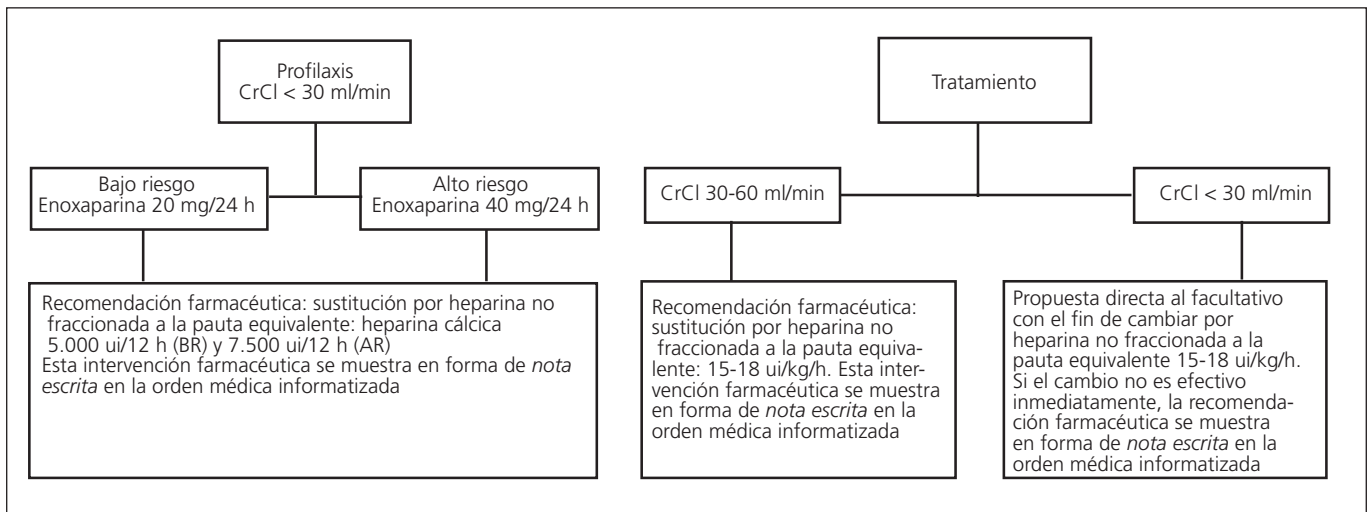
Profilaxis
CrCl < 30 ml/min

Bajo riesgo
Enoxaparina 20 mg/24 h

Alto riesgo
Enoxaparina 40 mg/24 h

Recomendación farmacéutica: sustitución por heparina no fraccionada a la pauta equivalente: heparina cálcica 5.000 ui/12 h (BR) y 7.500 ui/12 h (AR)
Esta intervención farmacéutica se muestra en forma de *nota escrita* en la orden médica informatizada

Tratamiento

CrCl 30-60 ml/min

CrCl < 30 ml/min

Recomendación farmacéutica: sustitución por heparina no fraccionada a la pauta equivalente: 15-18 ui/kg/h. Esta intervención farmacéutica se muestra en forma de *nota escrita* en la orden médica informatizada

Propuesta directa al facultativo con el fin de cambiar por heparina no fraccionada a la pauta equivalente 15-18 ui/kg/h. Si el cambio no es efectivo inmediatamente, la recomendación farmacéutica se muestra en forma de *nota escrita* en la orden médica informatizada